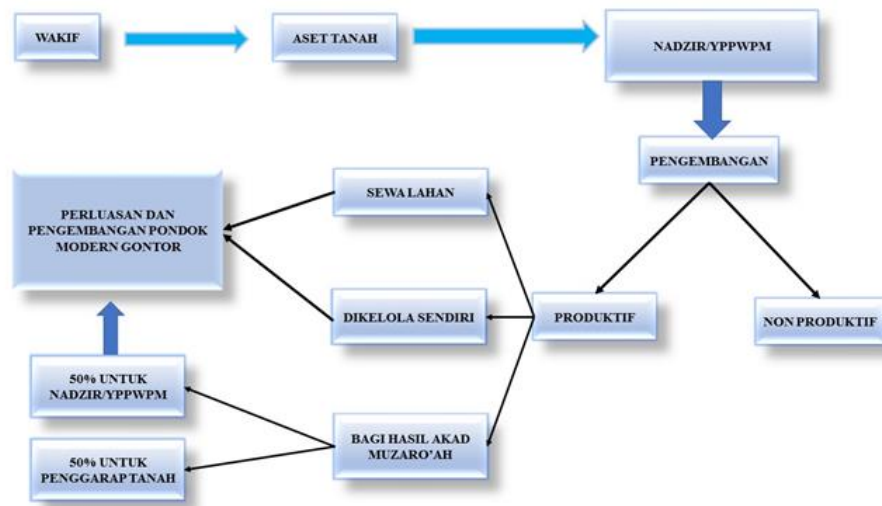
WAKIF

ASET TANAH

NADZIR/YPPWPM

PENGEMBANGAN

PERLUASAN DAN PENGEMBANGAN PONDOK MODERN GONTOR

SEWA LAHAN

DIKELOLA SENDIRI

PRODUKTIF

NON PRODUKTIF

50% UNTUK NADZIR/YPPWPM

BAGI HASIL AKAD MUZARO'AH

50% UNTUK PENGGARAP TANAH